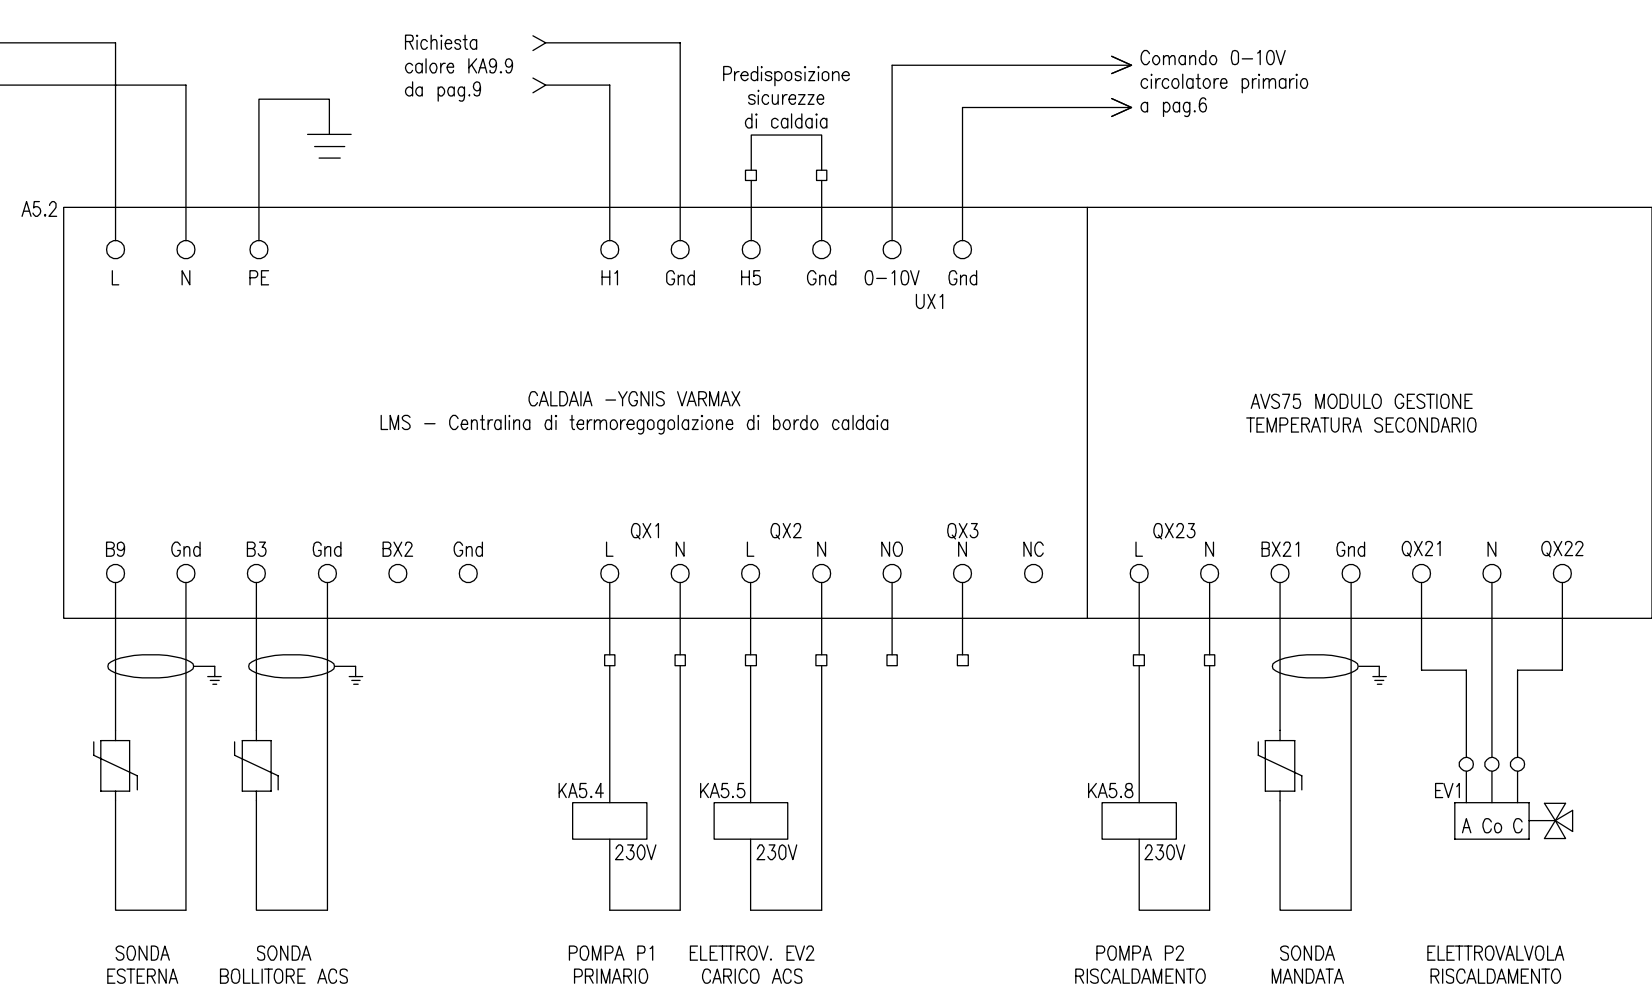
Richiesta calore KA9.9 da pag.9

Predisposizione sicurezze di caldaia

Comando 0–10V circolatore primario a pag.6

A5.2

L N PE H1 Gnd H5 Gnd 0–10V Gnd
UX1

CALDAIA –YGNIS VARMAX
LMS – Centralina di termoregogolazione di bordo caldaia

AVS75 MODULO GESTIONE TEMPERATURA SECONDARIO

QX1 QX2 QX3 QX23

B9 Gnd B3 Gnd BX2 Gnd L N L N NO N NC L N BX21 Gnd QX21 N QX22

KA5.4
230V

KA5.5
230V

KA5.8
230V

EV1
A Co C

SONDA ESTERNA

SONDA BOLLITORE ACS

POMPA P1 PRIMARIO

ELETTROV. EV2 CARICO ACS

POMPA P2 RISCALDAMENTO

SONDA MANDATA

ELETTROVALVOLA RISCALDAMENTO